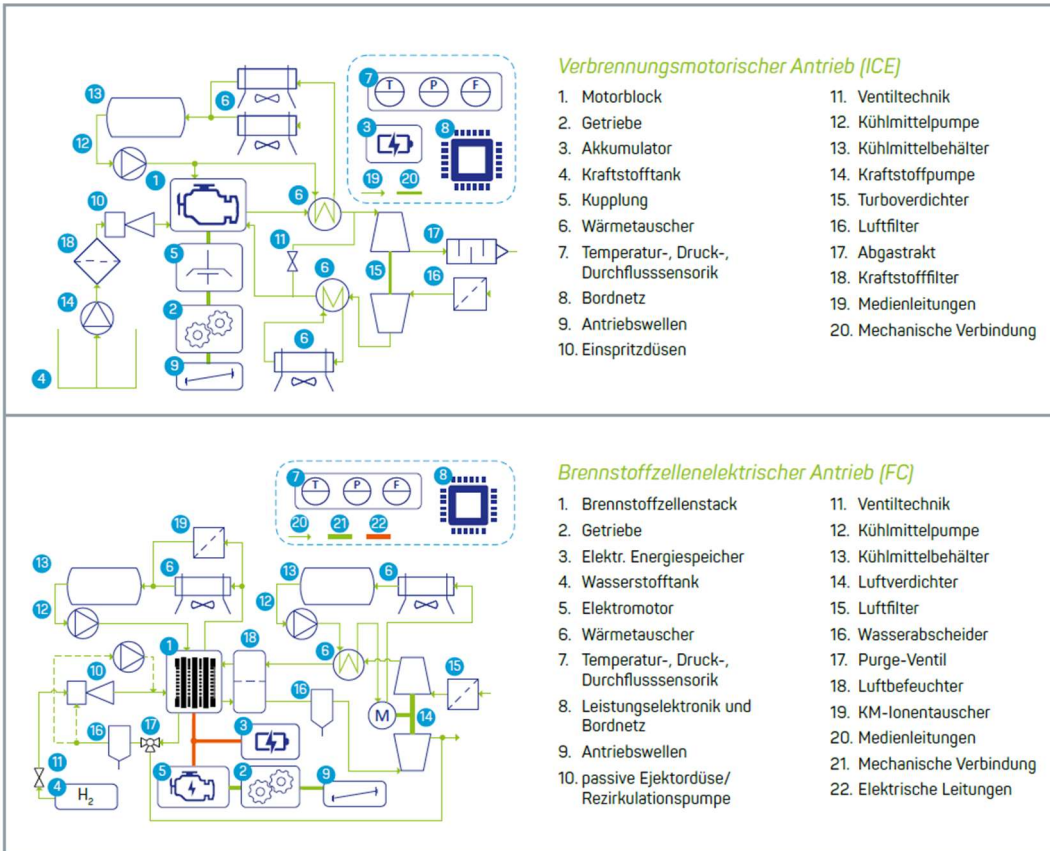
13
12
1
10
18
14
4
6
5
2
9
7
T
P
F
3
8
19
20
6
11
6
6
17
15
16

Verbrennungsmotorischer Antrieb (ICE)

1. Motorblock
2. Getriebe
3. Akkumulator
4. Kraftstofftank
5. Kupplung
6. Wärmetauscher
7. Temperatur-, Druck-, Durchflusssensorik
8. Bordnetz
9. Antriebswellen
10. Einspritzdüsen

11. Ventiltechnik
12. Kühlmittelpumpe
13. Kühlmittelbehälter
14. Kraftstoffpumpe
15. Turboverdichter
16. Luftfilter
17. Abgastrakt
18. Kraftstofffilter
19. Medienleitungen
20. Mechanische Verbindung

7
T
P
F
8
20
21
22
19
13
6
12
1
10
16
17
11
4
$H_2$
18
3
5
2
9
13
6
12
6
16
15
M
14

Brennstoffzellenelektrischer Antrieb (FC)

1. Brennstoffzellenstack
2. Getriebe
3. Elektr. Energiespeicher
4. Wasserstofftank
5. Elektromotor
6. Wärmetauscher
7. Temperatur-, Druck-, Durchflusssensorik
8. Leistungselektronik und Bordnetz
9. Antriebswellen
10. passive Ejektordüse/ Rezirkulationspumpe

11. Ventiltechnik
12. Kühlmittelpumpe
13. Kühlmittelbehälter
14. Luftverdichter
15. Luftfilter
16. Wasserabscheider
17. Purge-Ventil
18. Luftbefeuchter
19. KM-Ionentauscher
20. Medienleitungen
21. Mechanische Verbindung
22. Elektrische Leitungen